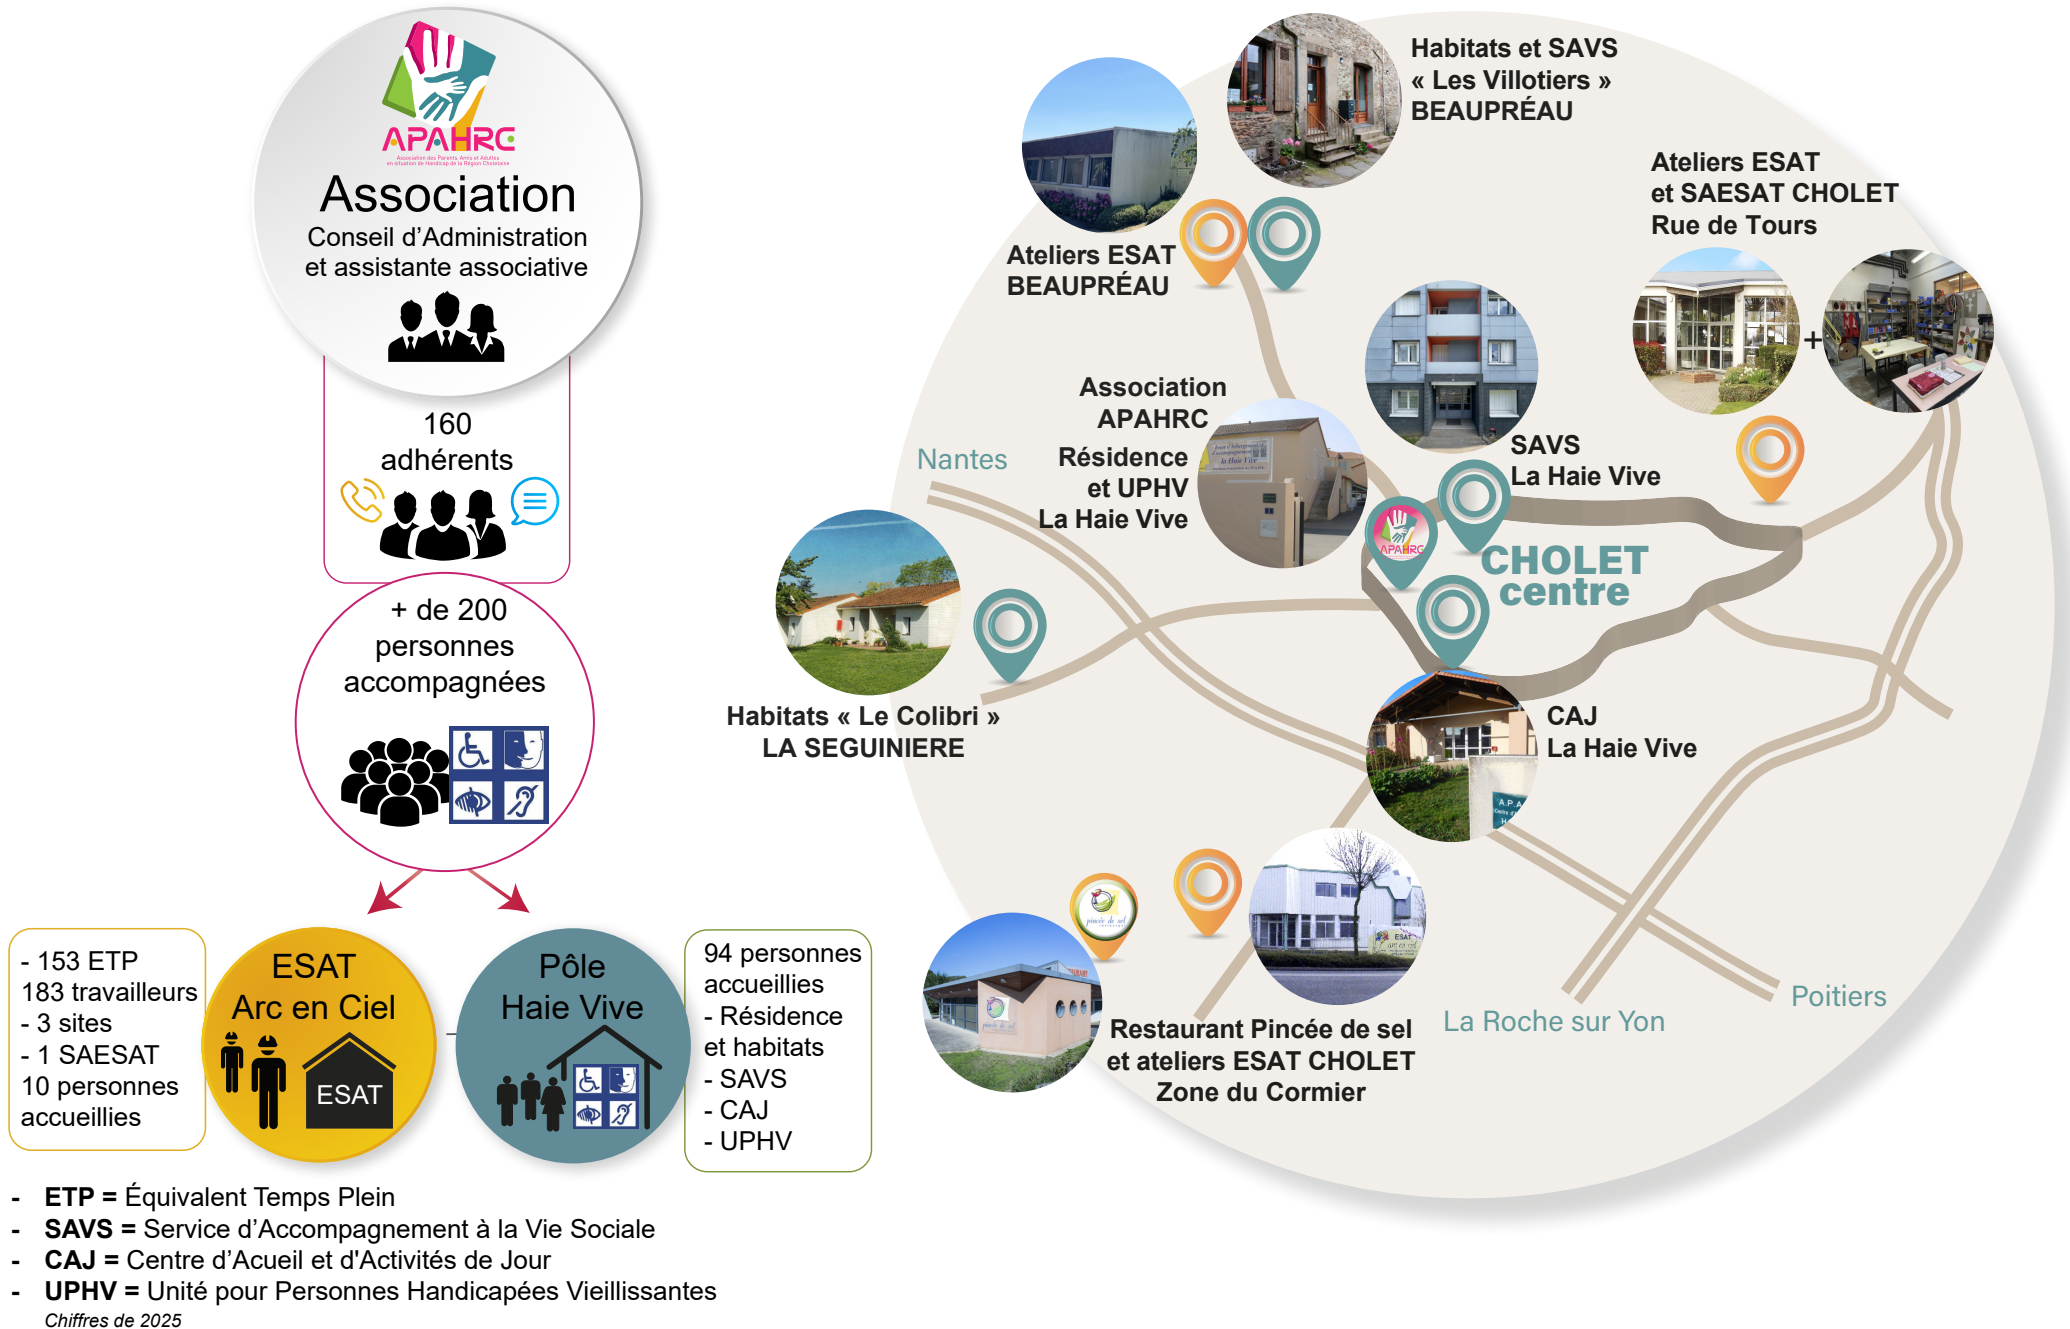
APAHRC
Association des Parents, Amis et Adultes en situation de Handicap de la Région Choletaise

Association
Conseil d'Administration et assistante associative

160 adhérents

+ de 200 personnes accompagnées

- 153 ETP
183 travailleurs
- 3 sites
- 1 SAESAT
10 personnes accueillies

ESAT
Arc en Ciel
ESAT

Pôle
Haie Vive

94 personnes accueillies
- Résidence et habitats
- SAVS
- CAJ
- UPHV

- **ETP =** Équivalent Temps Plein
- **SAVS =** Service d'Accompagnement à la Vie Sociale
- **CAJ =** Centre d'Acueil et d'Activités de Jour
- **UPHV =** Unité pour Personnes Handicapées Vieillissantes

Chiffres de 2025

Habitats et SAVS
« Les Villotiers »
BEAUPRÉAU

Ateliers ESAT
BEAUPRÉAU

Ateliers ESAT
et SAESAT CHOLET
Rue de Tours

Association
APAHRC

Résidence
et UPHV
La Haie Vive

Nantes

SAVS
La Haie Vive

CHOLET
centre

Habitats « Le Colibri »
LA SEGUINIERE

CAJ
La Haie Vive

Restaurant Pincée de sel
et ateliers ESAT CHOLET
Zone du Cormier

La Roche sur Yon

Poitiers